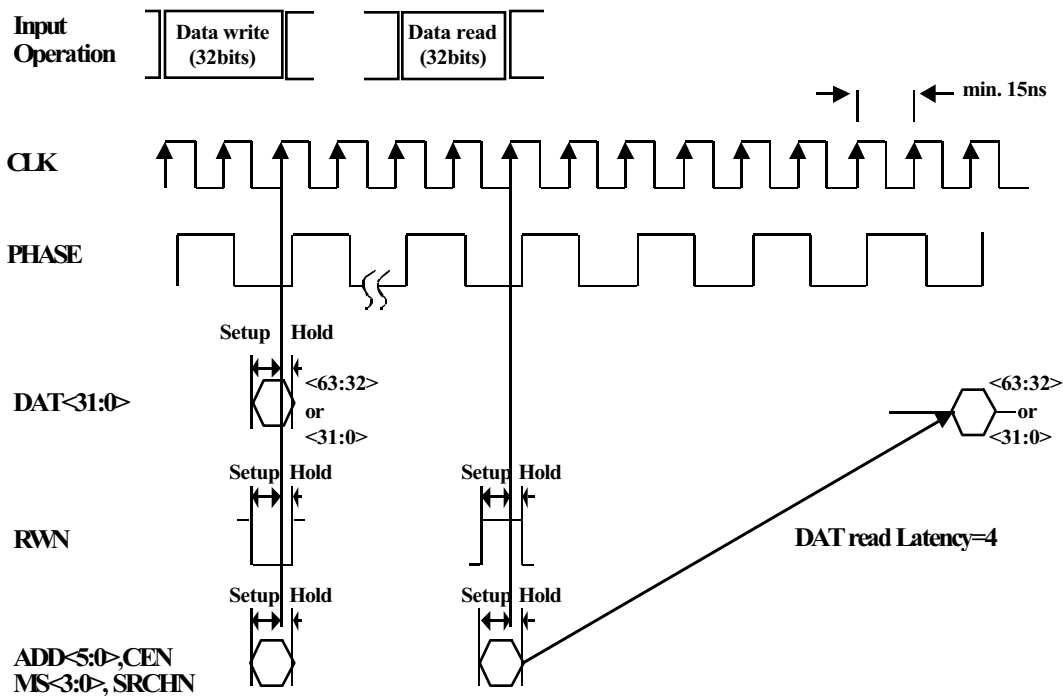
Input Operation

Data write (32bits)

Data read (32bits)

min. 15ns

CLK

PHASE

Setup Hold

DAT<31:0>

<63:32> or <31:0>

<63:32> or <31:0>

Setup Hold

Setup Hold

RWN

DAT read Latency=4

Setup Hold

Setup Hold

ADD<5:0>,CEN MS<3:0>, SRCHN